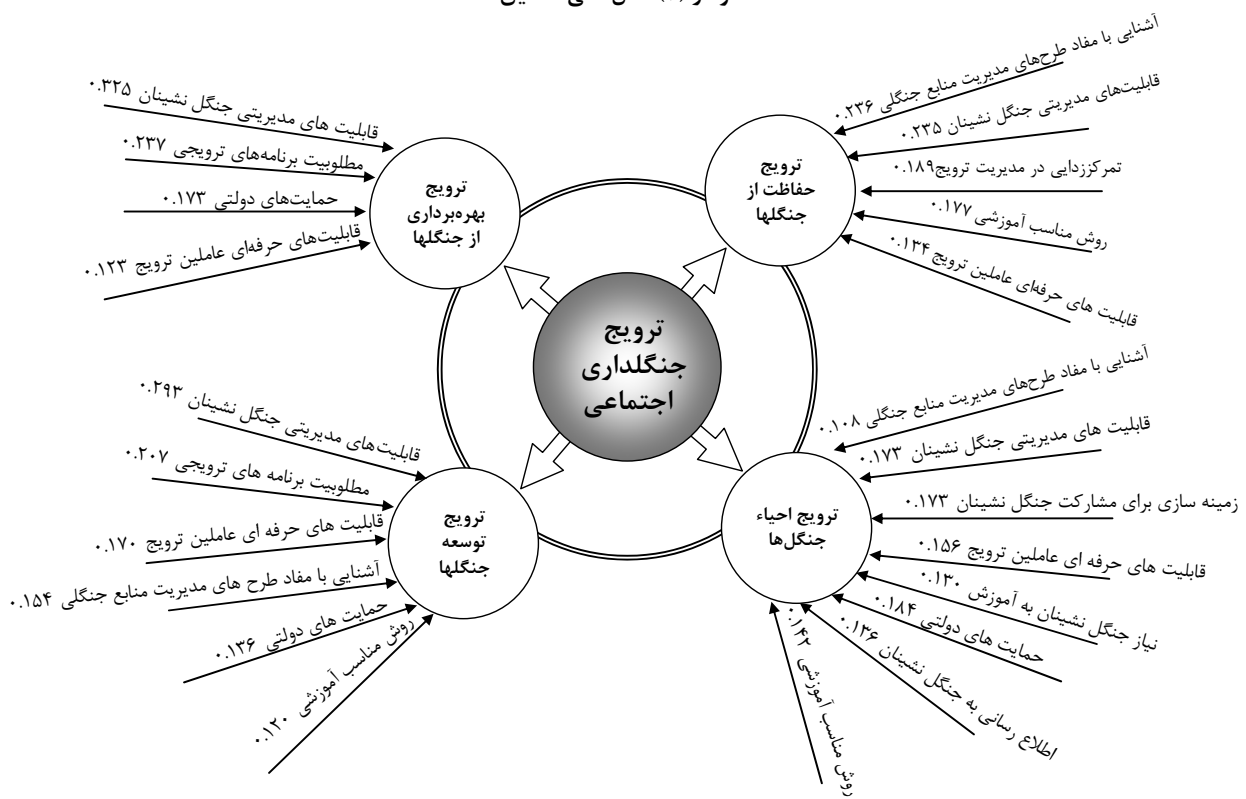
ترویج جنگلداری اجتماعی

ترویج حفاظت از جنگلها

آشنایی با مفاد طرح‌های مدیریت منابع جنگلی ۰.۲۳۶
قابلیت‌های مدیریتی جنگل نشینان ۰.۲۳۵
تمرکززدایی در مدیریت ترویج۰.۱۸۹
روش مناسب آموزشی ۰.۱۷۷
قابلیت های حرفه‌ای عاملین ترویج ۰.۱۳۴

ترویج بهره‌برداری از جنگلها

قابلیت های مدیریتی جنگل نشینان ۰.۳۲۵
مطلوبیت برنامه‌های ترویجی ۰.۲۳۷
حمایت‌های دولتی ۰.۱۷۳
قابلیت‌های حرفه‌ای عاملین ترویج ۰.۱۲۳

ترویج توسعه جنگلها

قابلیت‌های مدیریتی جنگل نشینان ۰.۲۹۳
مطلوبیت برنامه های ترویجی ۰.۲۰۷
قابلیت های حرفه ای عاملین ترویج ۰.۱۷۰
آشنایی با مفاد طرح های مدیریت منابع جنگلی ۰.۱۵۴
حمایت های دولتی ۰.۱۳۶
روش مناسب آموزشی ۰.۱۲۰

ترویج احیاء جنگل‌ها

آشنایی با مفاد طرح‌های مدیریت منابع جنگلی ۰.۱۰۸
قابلیت های مدیریتی جنگل نشینان ۰.۱۷۳
زمینه سازی برای مشارکت جنگل نشینان ۰.۱۷۳
قابلیت های حرفه ای عاملین ترویج ۰.۱۵۶
نیاز جنگل نشینان به آموزش ۰.۱۳۰
حمایت های دولتی ۰.۱۸۴
اطلاع رسانی به جنگل نشینان ۰.۱۳۶
روش مناسب آموزشی ۰.۱۴۲